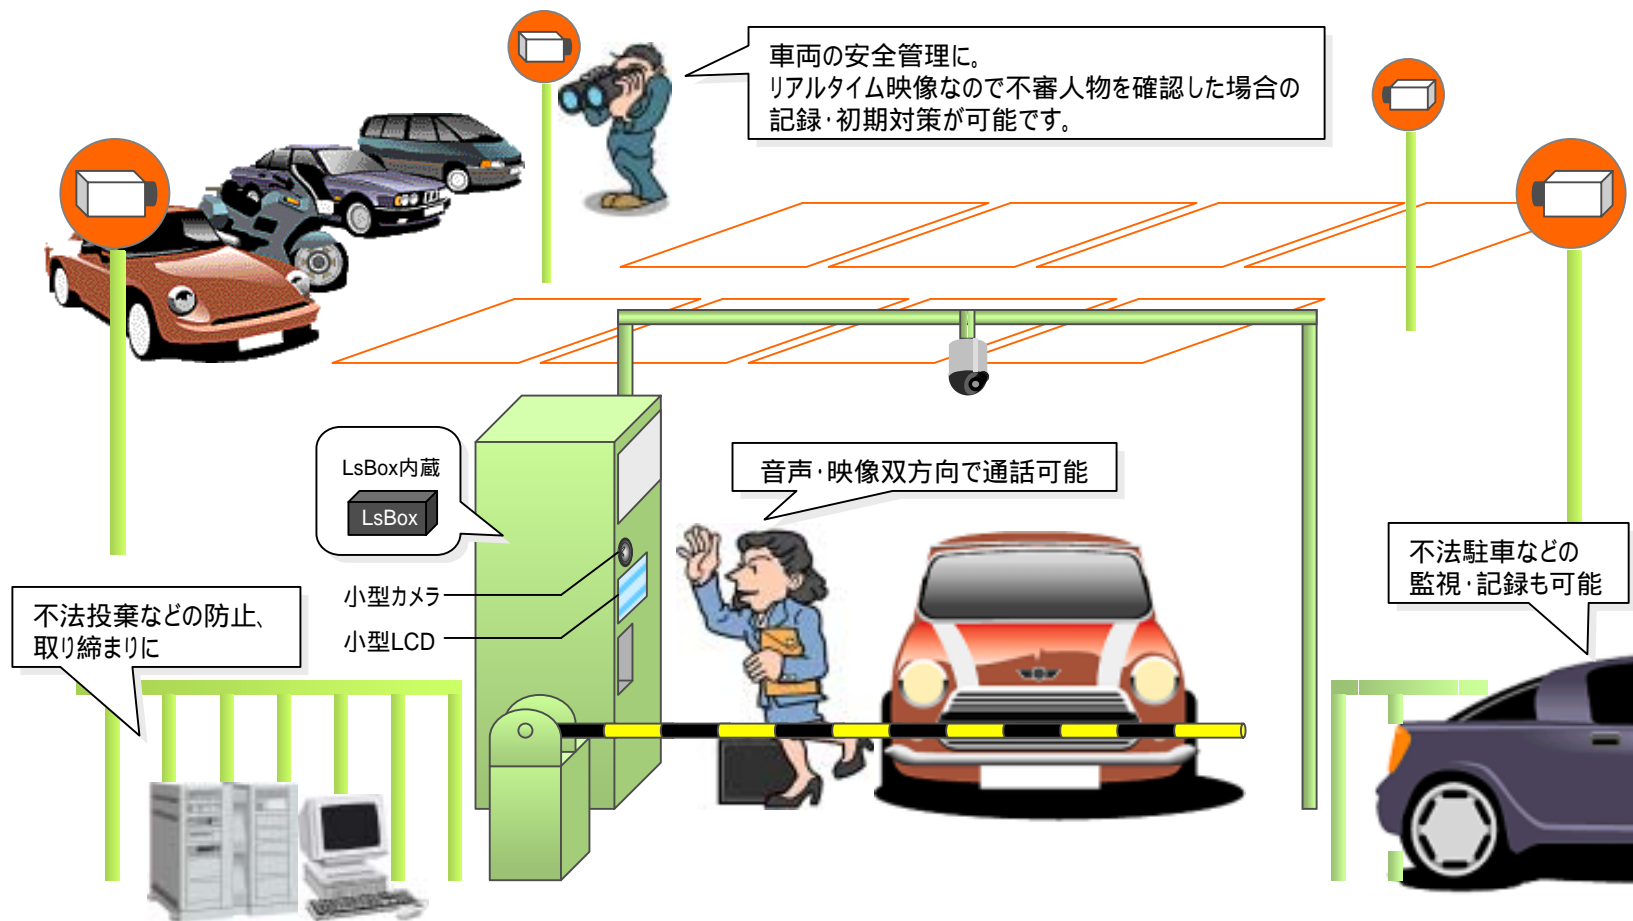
車両の安全管理に。
リアルタイム映像なので不審人物を確認した場合の記録・初期対策が可能です。

LsBox内蔵

LsBox

音声・映像双方向で通話可能

小型カメラ

小型LCD

不法投棄などの防止、取り締まりに

不法駐車などの監視・記録も可能